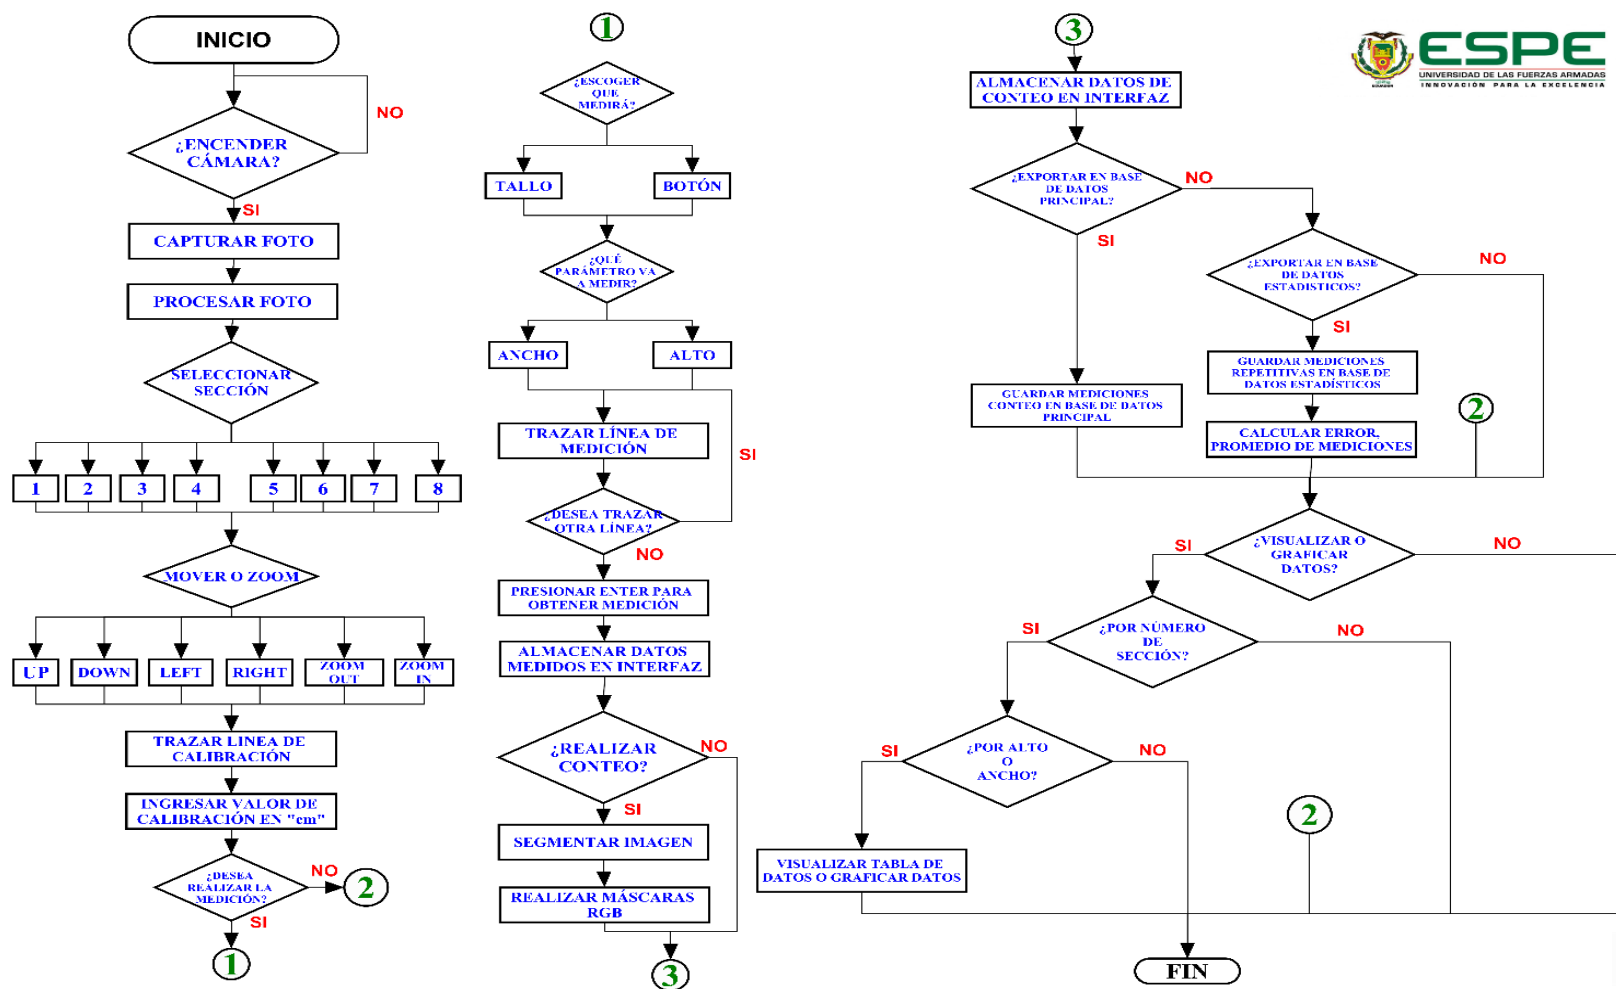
INICIO

¿ENCENDER CÁMARA?

NO

SI

CAPTURAR FOTO

PROCESAR FOTO

SELECCIONAR SECCIÓN

1 2 3 4 5 6 7 8

MOVER O ZOOM

UP DOWN LEFT RIGHT ZOOM OUT ZOOM IN

TRAZAR LINEA DE CALIBRACIÓN

INGRESAR VALOR DE CALIBRACIÓN EN "cm"

¿DESEA REALIZAR LA MEDICIÓN?

NO

2

SI

1

1

¿ESCOGER QUE MEDIRÁ?

TALLO

BOTÓN

¿QUÉ PARÁMETRO VA A MEDIR?

ANCHO

ALTO

TRAZAR LÍNEA DE MEDICIÓN

SI

¿DESEA TRAZAR OTRA LINEA?

NO

PRESIONAR ENTER PARA OBTENER MEDICIÓN

ALMACENAR DATOS MEDIDOS EN INTERFAZ

¿REALIZAR CONTEO?

NO

SI

SEGMENTAR IMAGEN

REALIZAR MÁSCARAS RGB

3

3

ALMACENAR DATOS DE CONTEO EN INTERFAZ

ESPE
UNIVERSIDAD DE LAS FUERZAS ARMADAS
INNOVACIÓN PARA LA EXCELENCIA

¿EXPORTAR EN BASE DE DATOS PRINCIPAL?

NO

SI

¿EXPORTAR EN BASE DE DATOS ESTADISTICOS?

NO

SI

GUARDAR MEDICIONES CONTEO EN BASE DE DATOS PRINCIPAL

GUARDAR MEDICIONES REPETITIVAS EN BASE DE DATOS ESTADÍSTICOS

2

CALCULAR ERROR, PROMEDIO DE MEDICIONES

SI

¿VISUALIZAR O GRAFICAR DATOS?

NO

SI

¿POR NÚMERO DE SECCIÓN?

NO

SI

¿POR ALTO O ANCHO?

NO

VISUALIZAR TABLA DE DATOS O GRAFICAR DATOS

2

FIN